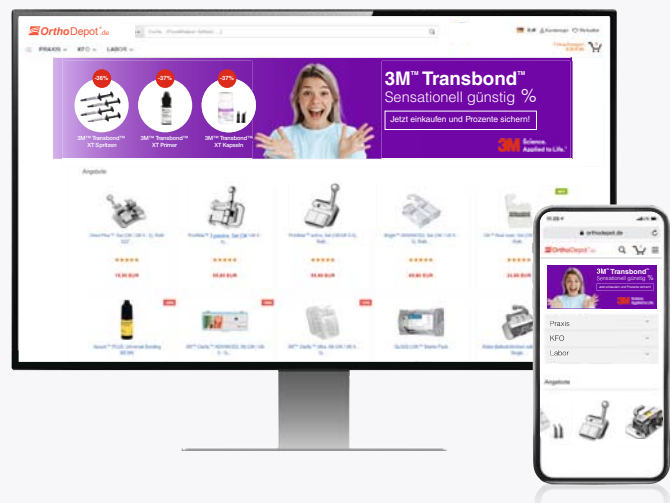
OrthoDepot.de

Suche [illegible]

PRAXIS KFO LABOR

-36%
-37%
-37%

3M™ Transbond™ XT Spritzen
3M™ Transbond™ XT Primer
3M™ Transbond™ XT Kapseln

3M™ Transbond™
Sensationell günstig %
Jetzt einkaufen und Prozente sichern!

3M Science. Applied to Life.™

Angebote

orthodepot.de

OrthoDepot.de

3M™ Transbond™
Sensationell günstig %

Praxis
KFO
Labor

Angebote